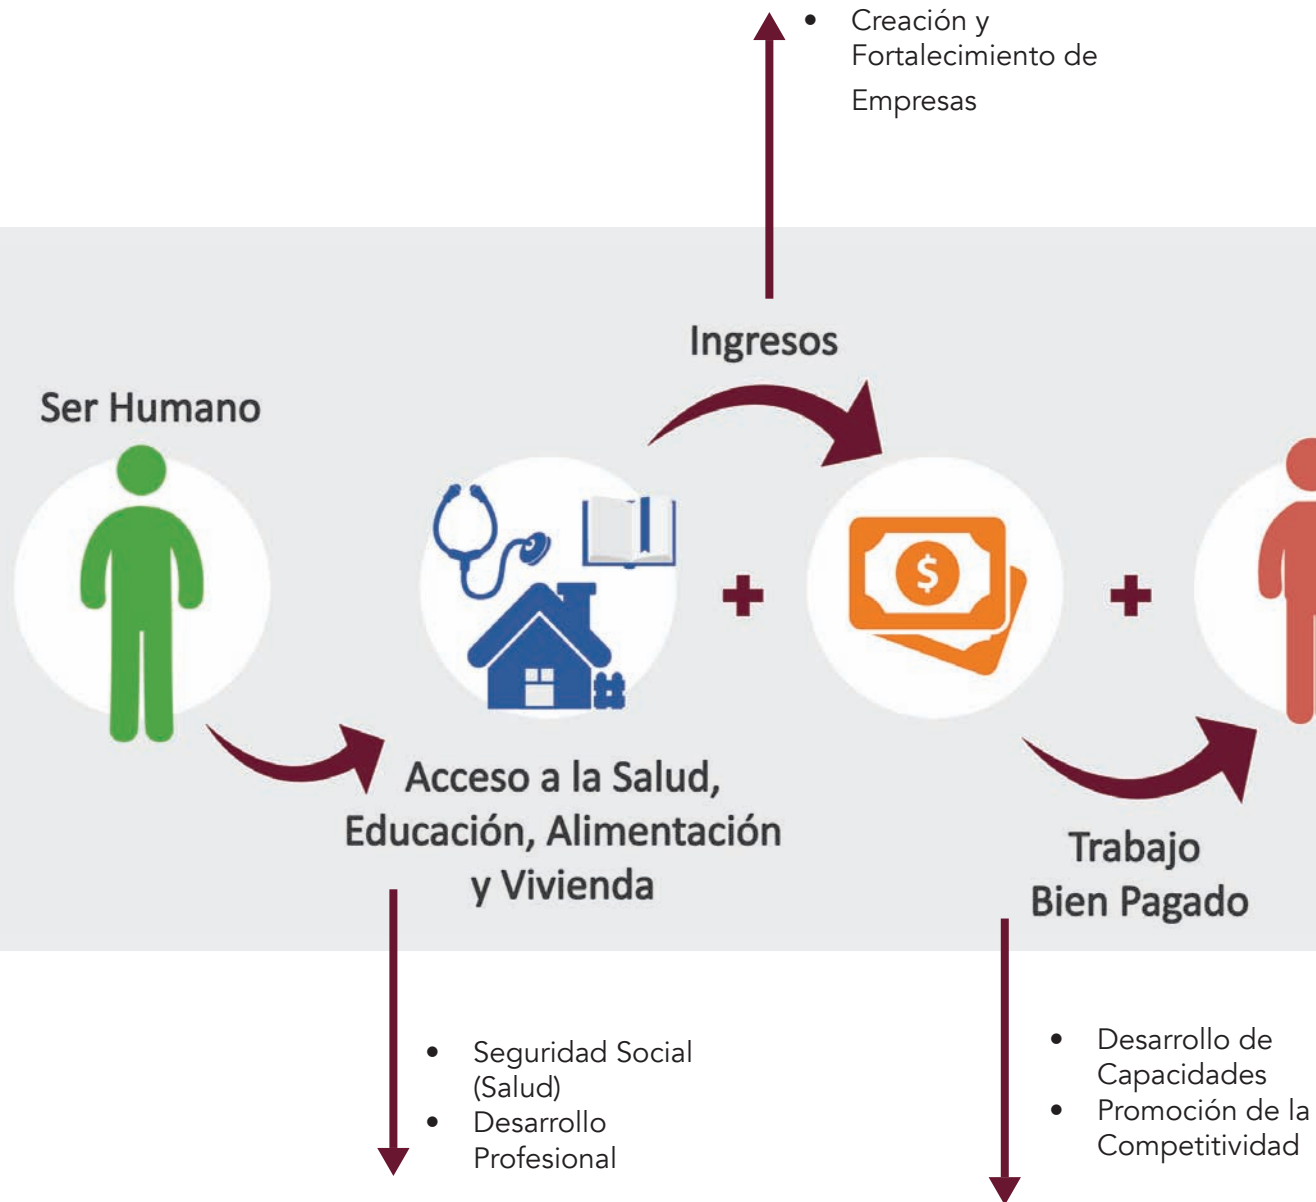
• Creación y Fortalecimiento de Empresas

Ingresos

Ser Humano

$

+

+

Acceso a la Salud, Educación, Alimentación y Vivienda

Trabajo Bien Pagado

• Seguridad Social (Salud)
• Desarrollo Profesional

• Desarrollo de Capacidades
• Promoción de la Competitividad